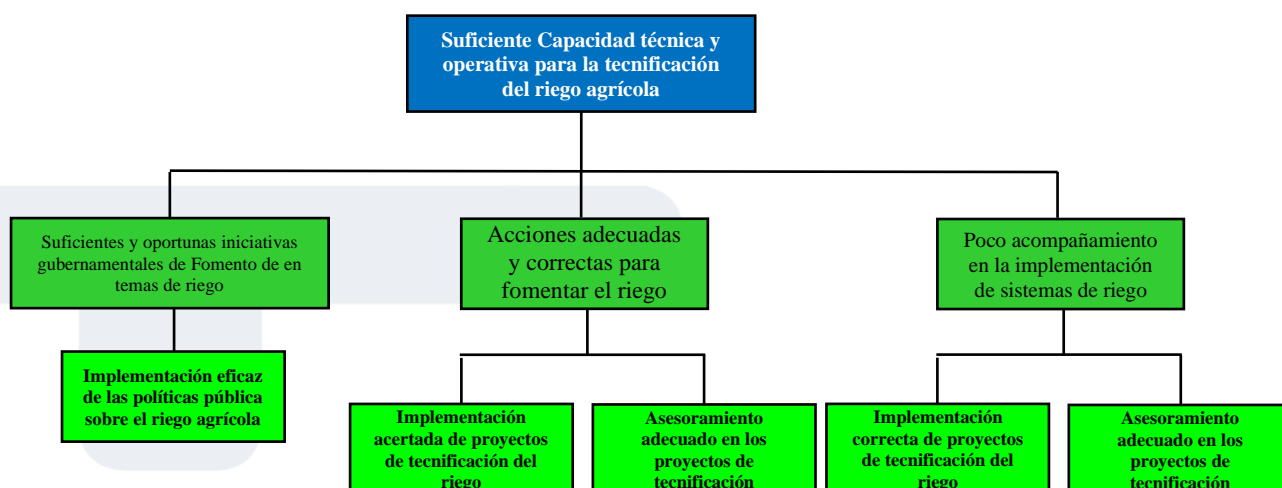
Suficiente Capacidad técnica y operativa para la tecnificación del riego agrícola

Suficientes y oportunas iniciativas gubernamentales de Fomento de en temas de riego

Acciones adecuadas y correctas para fomentar el riego

Poco acompañamiento en la implementación de sistemas de riego

Implementación eficaz de las políticas pública sobre el riego agrícola

Implementación acertada de proyectos de tecnificación del riego

Asesoramiento adecuado en los proyectos de tecnificación

Implementación correcta de proyectos de tecnificación del riego

Asesoramiento adecuado en los proyectos de tecnificación